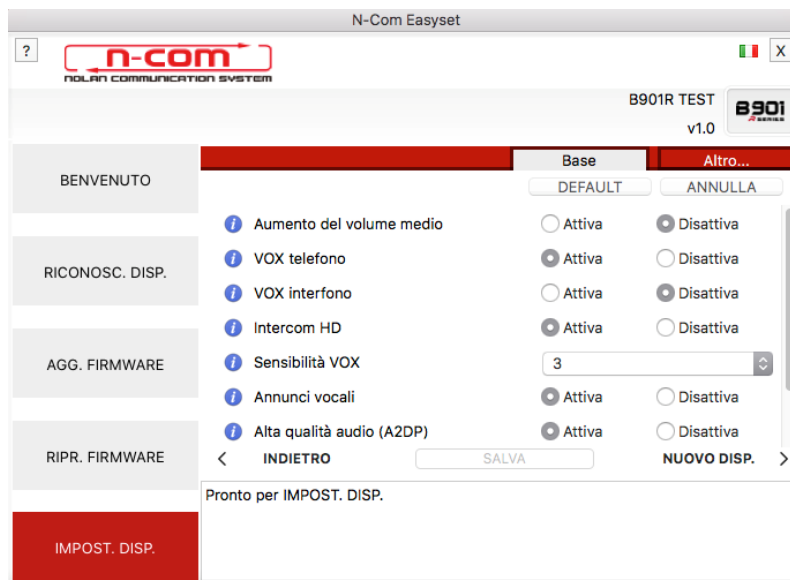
N-Com Easyset

?

N-COM
NOLAN COMMUNICATION SYSTEM

X

B901R TEST
v1.0

B901
R SERIES

BENVENUTO

RICONOSC. DISP.

AGG. FIRMWARE

RIPR. FIRMWARE

IMPOST. DISP.

Base

Altro...

DEFAULT

ANNULLA

| | | | |
|---|---|---|---|
| i | Aumento del volume medio | Attiva | Disattiva |
| i | VOX telefono | Attiva | Disattiva |
| i | VOX interfono | Attiva | Disattiva |
| i | Intercom HD | Attiva | Disattiva |
| i | Sensibilità VOX | 3 | |
| i | Annunci vocali | Attiva | Disattiva |
| i | Alta qualità audio (A2DP) | Attiva | Disattiva |

< INDIETRO

SALVA

NUOVO DISP. >

Pronto per IMPOST. DISP.